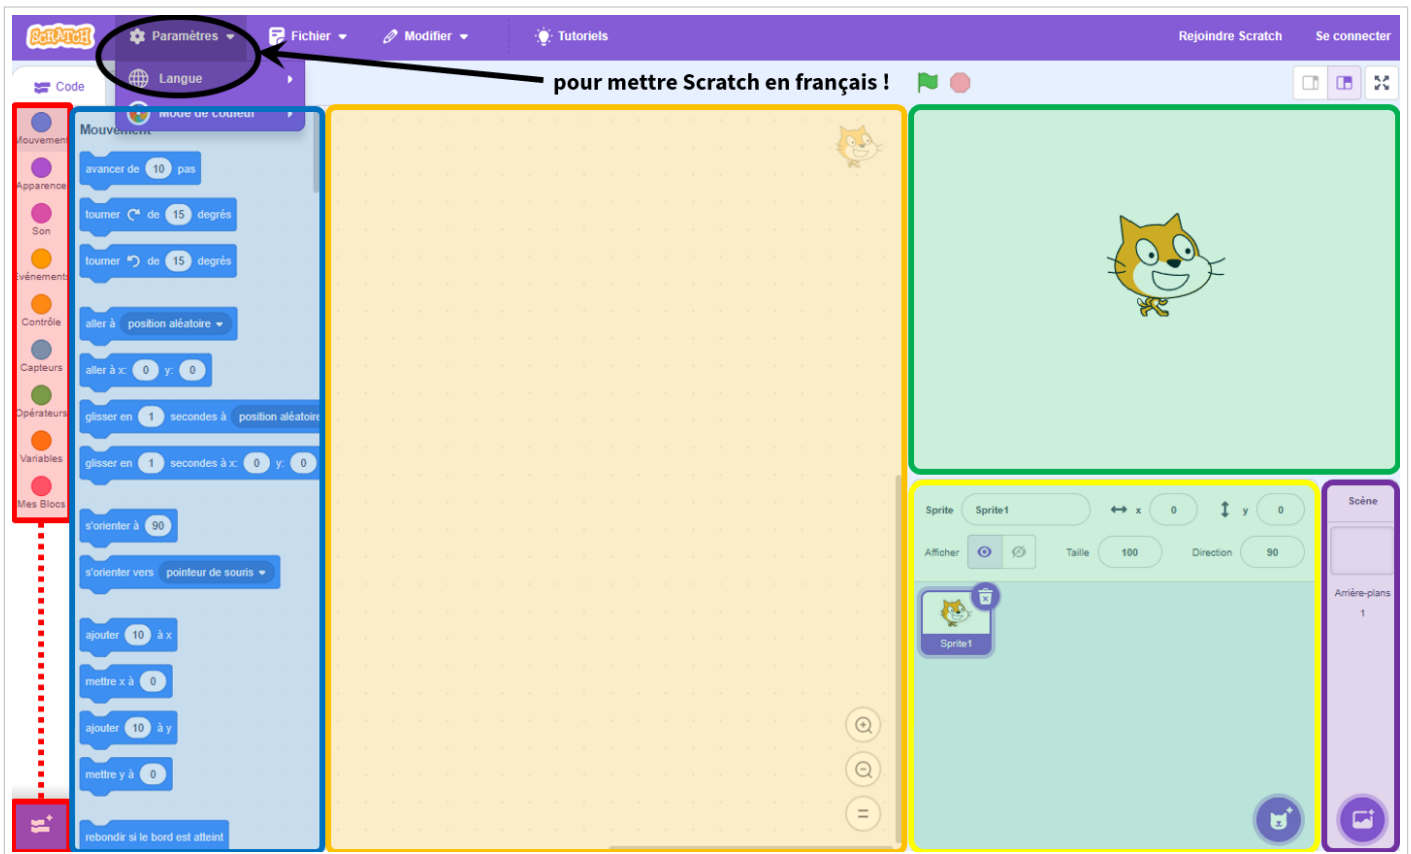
SCRATCH Paramètres Fichier Modifier Tutoriels Rejoindre Scratch Se connecter

Langue
Mode de couleur

pour mettre Scratch en français !

Code

Mouvement
Apparence
Son
Événements
Contrôle
Capteurs
Opérateurs
Variables
Mes Blocs

Mouvement
avancer de 10 pas
tourner ↻ de 15 degrés
tourner ↺ de 15 degrés
aller à position aléatoire
aller à x: 0 y: 0
glisser en 1 secondes à position aléatoire
glisser en 1 secondes à x: 0 y: 0
s'orienter à 90
s'orienter vers pointeur de souris
ajouter 10 à x
mettre x à 0
ajouter 10 à y
mettre y à 0
rebondir si le bord est atteint

Sprite Sprite1 x 0 y 0
Afficher Taille 100 Direction 90
Sprite1

Scène
Arrière-plans
1